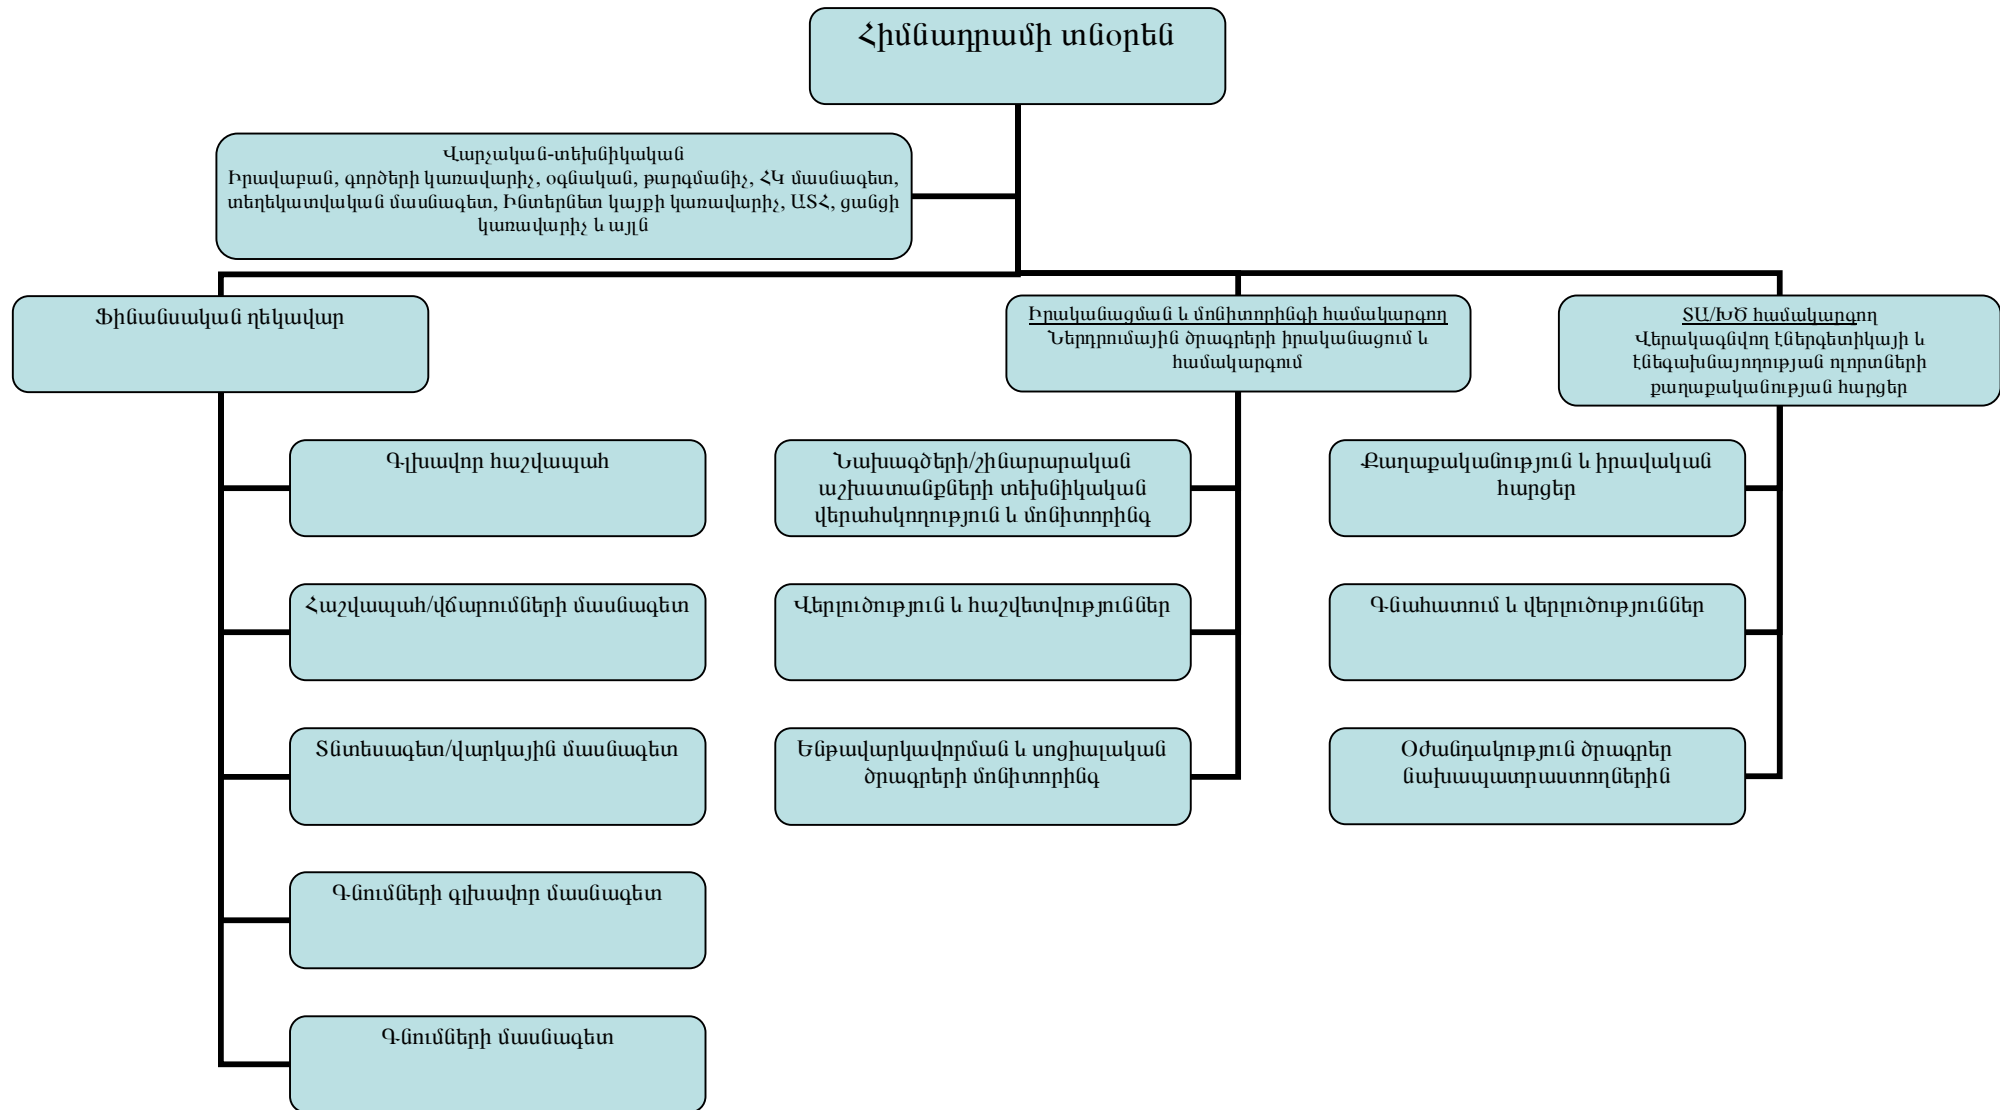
Հիմնադրամի տնօրեն

Վարչական-տեխնիկական
Իրավաբան, գործերի կառավարիչ, օգնական, թարգմանիչ, ՀԿ մասնագետ, տեղեկատվական մասնագետ, Ինտերնետ կայքի կառավարիչ, ԱՏՀ, ցանցի կառավարիչ և այլն

Ֆինանսական ղեկավար

Իրականացման և մոնիտորինգի համակարգող
Ներդրումային ծրագրերի իրականացում և համակարգում

ՏԱ/ԽԾ համակարգող
Վերականգնվող էներգետիկայի և էներգախնայողության ոլորտների քաղաքականության հարցեր

Գլխավոր հաշվապահ

Հաշվապահ/վճարումների մասնագետ

Տնտեսագետ/վարկային մասնագետ

Գնումների գլխավոր մասնագետ

Գնումների մասնագետ

Նախագծերի/շինարարական աշխատանքների տեխնիկական վերահսկողություն և մոնիտորինգ

Վերլուծություն և հաշվետվություններ

Ենթավարկավորման և սոցիալական ծրագրերի մոնիտորինգ

Քաղաքականություն և իրավական հարցեր

Գնահատում և վերլուծություններ

Օժանդակություն ծրագրեր նախապատրաստողներին